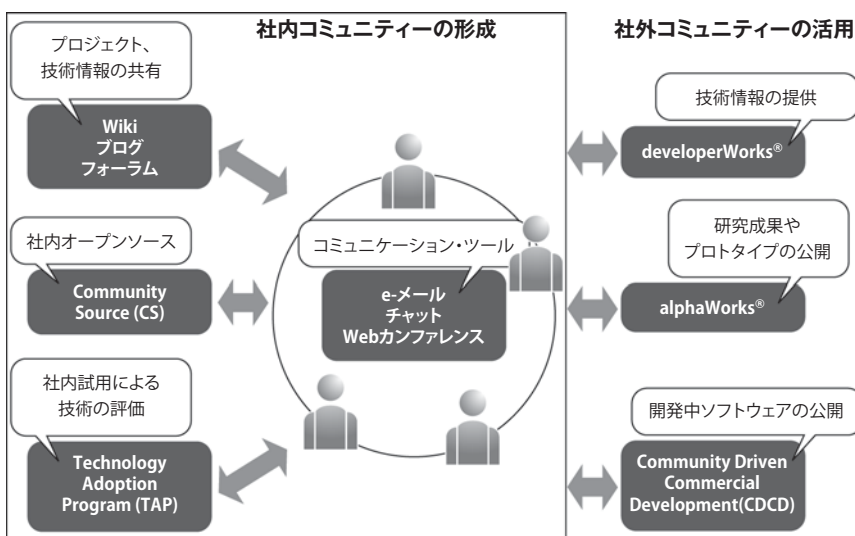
社内コミュニティーの形成

社外コミュニティーの活用

プロジェクト、
技術情報の共有

Wiki
ブログ
フォーラム

社内オープンソース

Community
Source (CS)

社内試用による
技術の評価

Technology
Adoption
Program (TAP)

コミュニケーション・ツール

e-メール
チャット
Webカンファレンス

技術情報の提供

developerWorks®

研究成果や
プロトタイプの公開

alphaWorks®

開発中ソフトウェアの公開

Community Driven
Commercial
Development(CDCD)